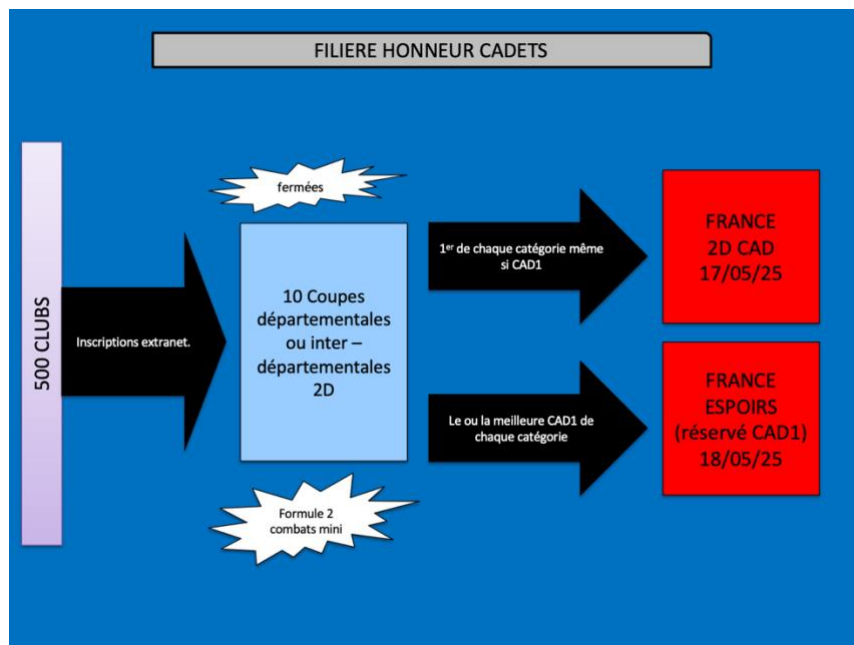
FILIERE HONNEUR CADETS

500 CLUBS

Inscriptions extranet.

fermées

10 Coupes départementales ou inter – départementales 2D

Formule 2 combats mini

1$^{er}$ de chaque catégorie même si CAD1

Le ou la meilleure CAD1 de chaque catégorie

FRANCE 2D CAD 17/05/25

FRANCE ESPOIRS (réservé CAD1) 18/05/25